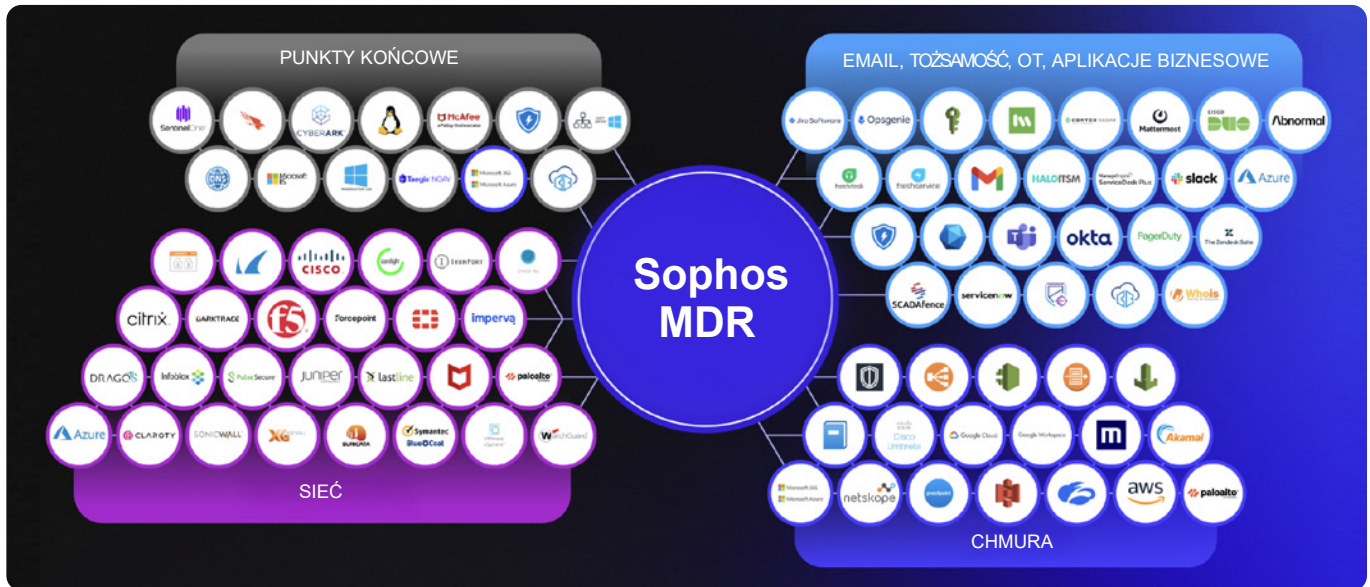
PUNKTY KOŃCOWE

SentinelOne CYBERARK McAfee Microsoft 365 Microsoft Azure Microsoft IIS Taegis NGAV

EMAIL, TOŻSAMOŚĆ, OT, APLIKACJE BIZNESOWE

Jira Software Opsgenie CORTEX Mattermost DUO Abnormal freshdesk freshservice HALOITSM ServiceDesk Plus slack Azure okta PagerDuty The Zendesk Suite SCADAfence servicenow Whois

Sophos MDR

CISCO citrix DARKTRACE f5 forcepoint imperva DRAGOS Infoblox Pulse Secure JUNIPER lastline paloalto Azure CLAROTY SONICWALL XG SUNGATA Symantec Blue Coat WatchGuard

SIEĆ

Cisco Umbrella Google Cloud Google Workspace Akamai Microsoft 365 Microsoft Azure netskope aws paloalto

CHMURA